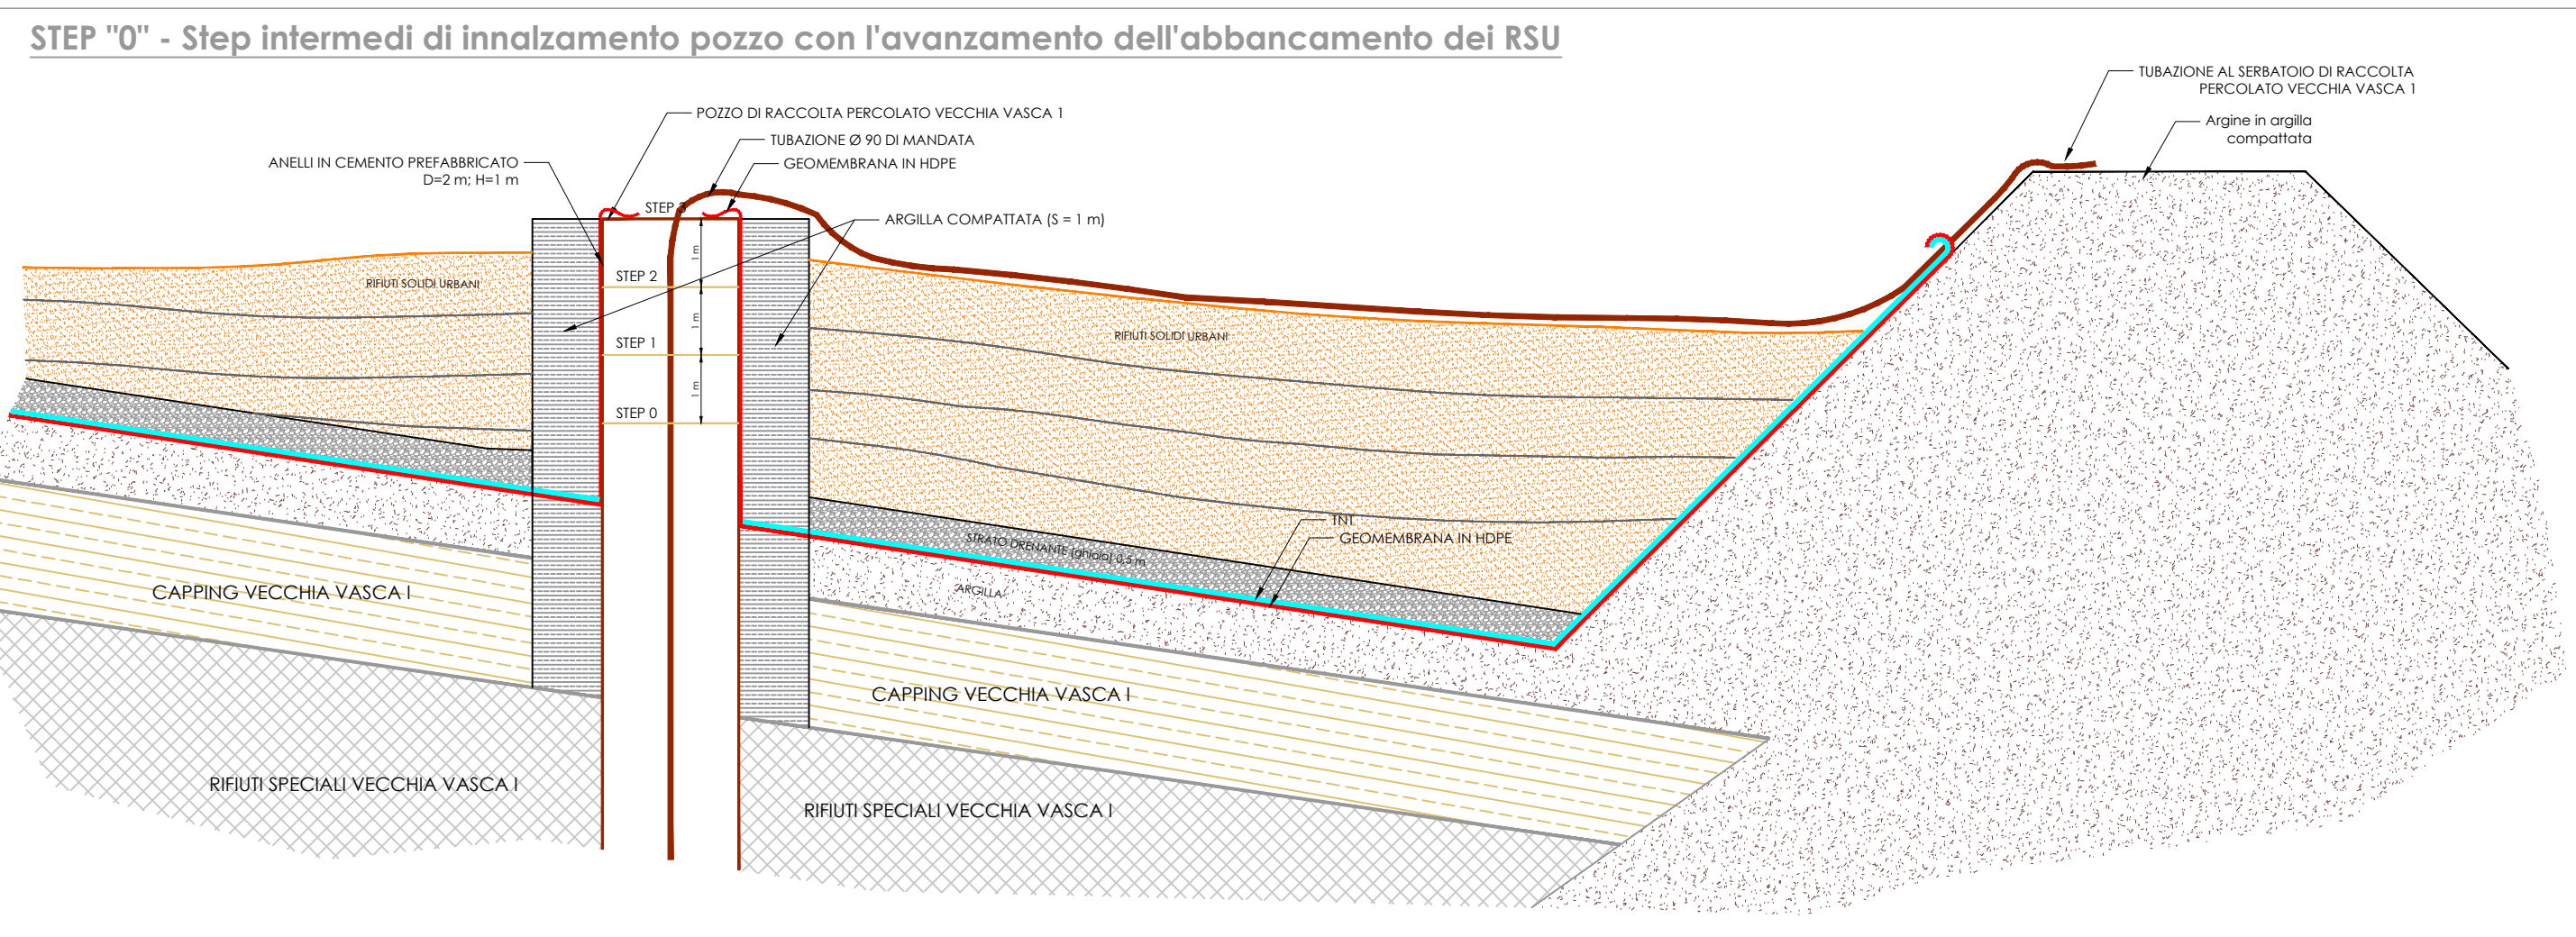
STEP "0" - Step intermedi di innalzamento pozzo con l'avanzamento dell'abbancamento dei RSU

TUBAZIONE AL SERBATOIO DI RACCOLTA PERCOLATO VECCHIA VASCA 1

Argine in argilla compattata

POZZO DI RACCOLTA PERCOLATO VECCHIA VASCA 1

TUBAZIONE Ø 90 DI MANDATA

GEOMEMBRANA IN HDPE

ANELLI IN CEMENTO PREFABBRICATO D=2 m; H=1 m

ARGILLA COMPATTATA (S = 1 m)

STEP 3

STEP 2

STEP 1

STEP 0

1 m

1 m

1 m

RIFIUTI SOLIDI URBANI

RIFIUTI SOLIDI URBANI

TNT

GEOMEMBRANA IN HDPE

STRATO DRENANTE (ghiaia) 0,5 m

ARGILLA

CAPPING VECCHIA VASCA I

CAPPING VECCHIA VASCA I

RIFIUTI SPECIALI VECCHIA VASCA I

RIFIUTI SPECIALI VECCHIA VASCA I